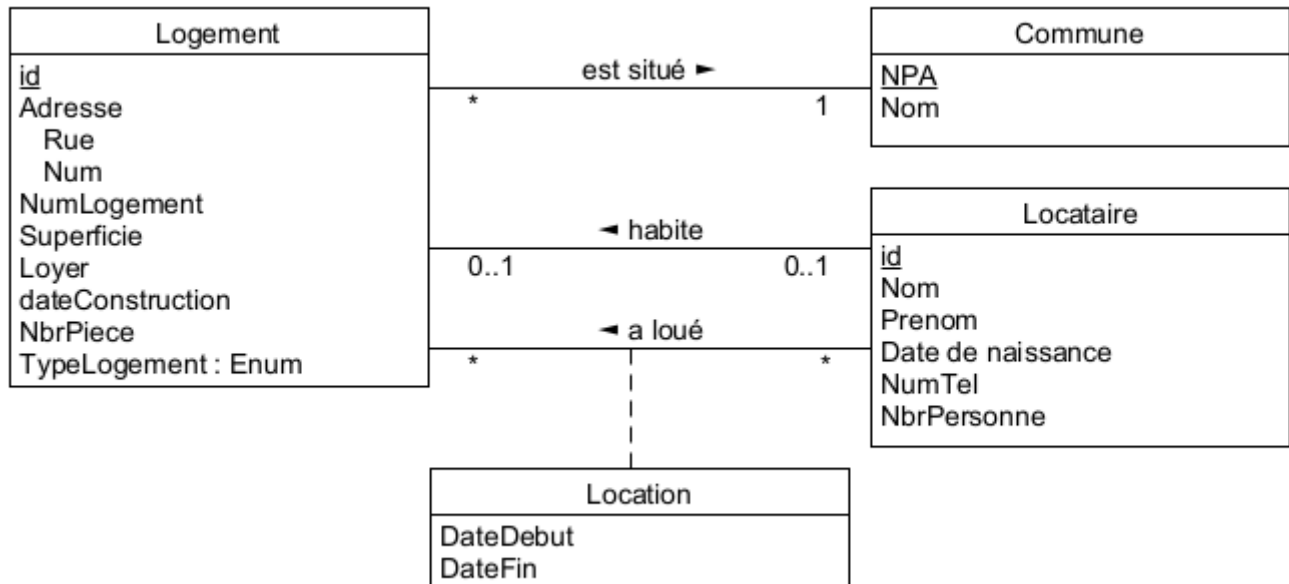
Logement
id
Adresse
Rue
Num
NumLogement
Superficie
Loyer
dateConstruction
NbrPiece
TypeLogement : Enum

est situé ►
*
1

Commune
NPA
Nom

◄ habite
0..1
0..1

Locataire
id
Nom
Prenom
Date de naissance
NumTel
NbrPersonne

◄ a loué
*
*

Location
DateDebut
DateFin